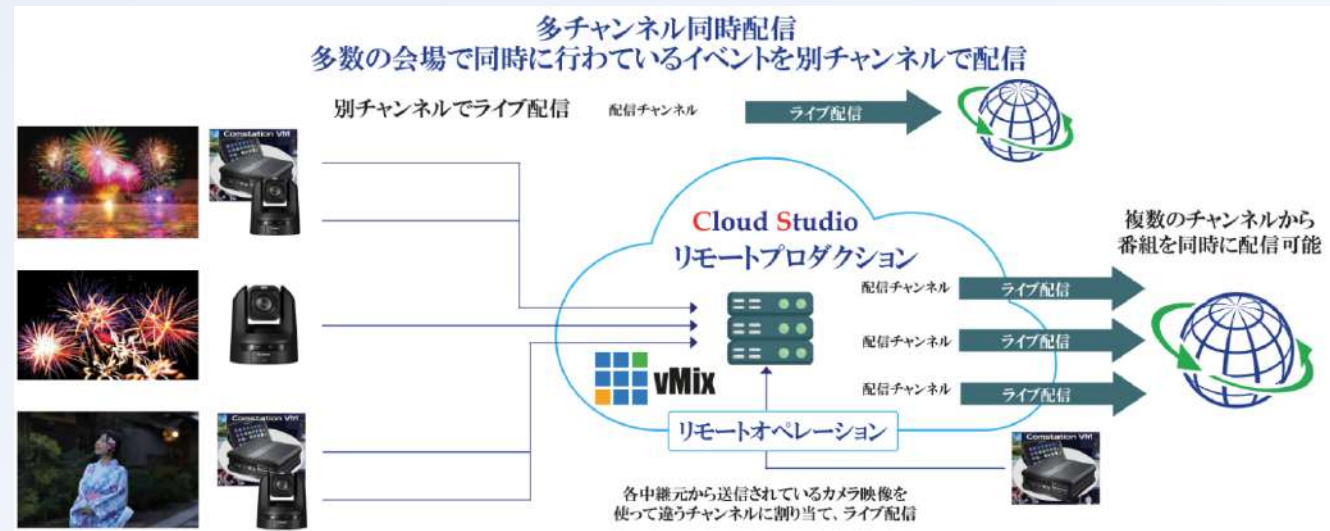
多チャンネル同時配信
多数の会場で同時に行わているイベントを別チャンネルで配信

別チャンネルでライブ配信

配信チャンネル

ライブ配信

Cloud Studio
リモートプロダクション

複数のチャンネルから
番組を同時に配信可能

配信チャンネル
ライブ配信
配信チャンネル
ライブ配信
配信チャンネル
ライブ配信

vMix

リモートオペレーション

各中継元から送信されているカメラ映像を
使って違うチャンネルに割り当て、ライブ配信

Constation VM
Constation VM
Constation VM